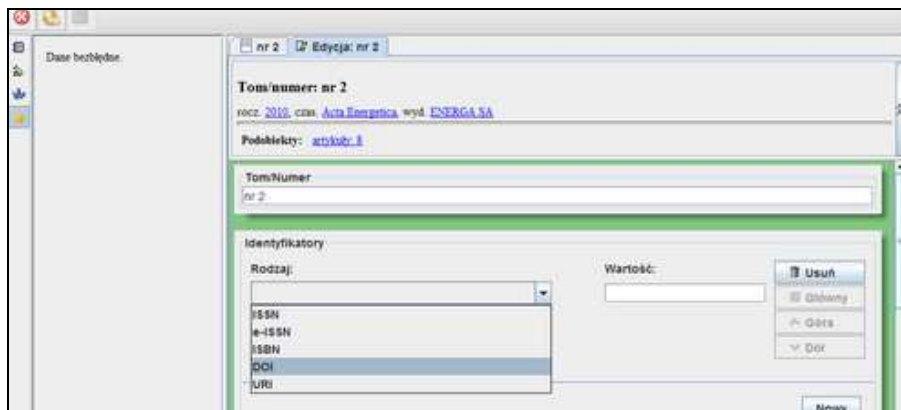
Dane bezbłędne.

nr 2 Edycja: nr 2

Tom/numer: nr 2

rocz. 2010, czas. Acta Energetica, wyd. ENERGA SA

Podobiekty: artykuły: 8

Tom/Numer

nr 2

Identyfikatory

Rodzaj:

ISSN
e-ISSN
ISBN
DOI
URI

Wartość:

Usuń
Główny
Góra
Dół

Nowy